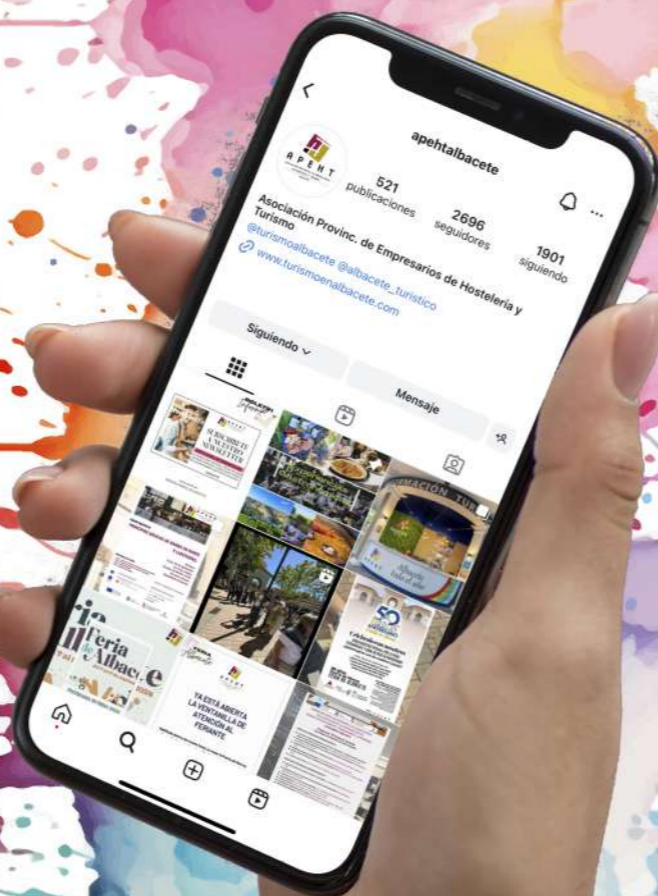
apehtalbacete

APEHT

521 publicaciones

2696 seguidores

1901 siguiendo

Asociación Provinc. de Empresarios de Hostelería y Turismo

@turismoalbacete

www.turismoenalbacete @albacete_turistico .com

Siguiendo

Mensaje

Feria de Albacete

YA ESTÁ ABIERTA LA VENTANILLA DE ATENCIÓN AL FERIANTE

INFORMACIÓN TURÍSTICA

50